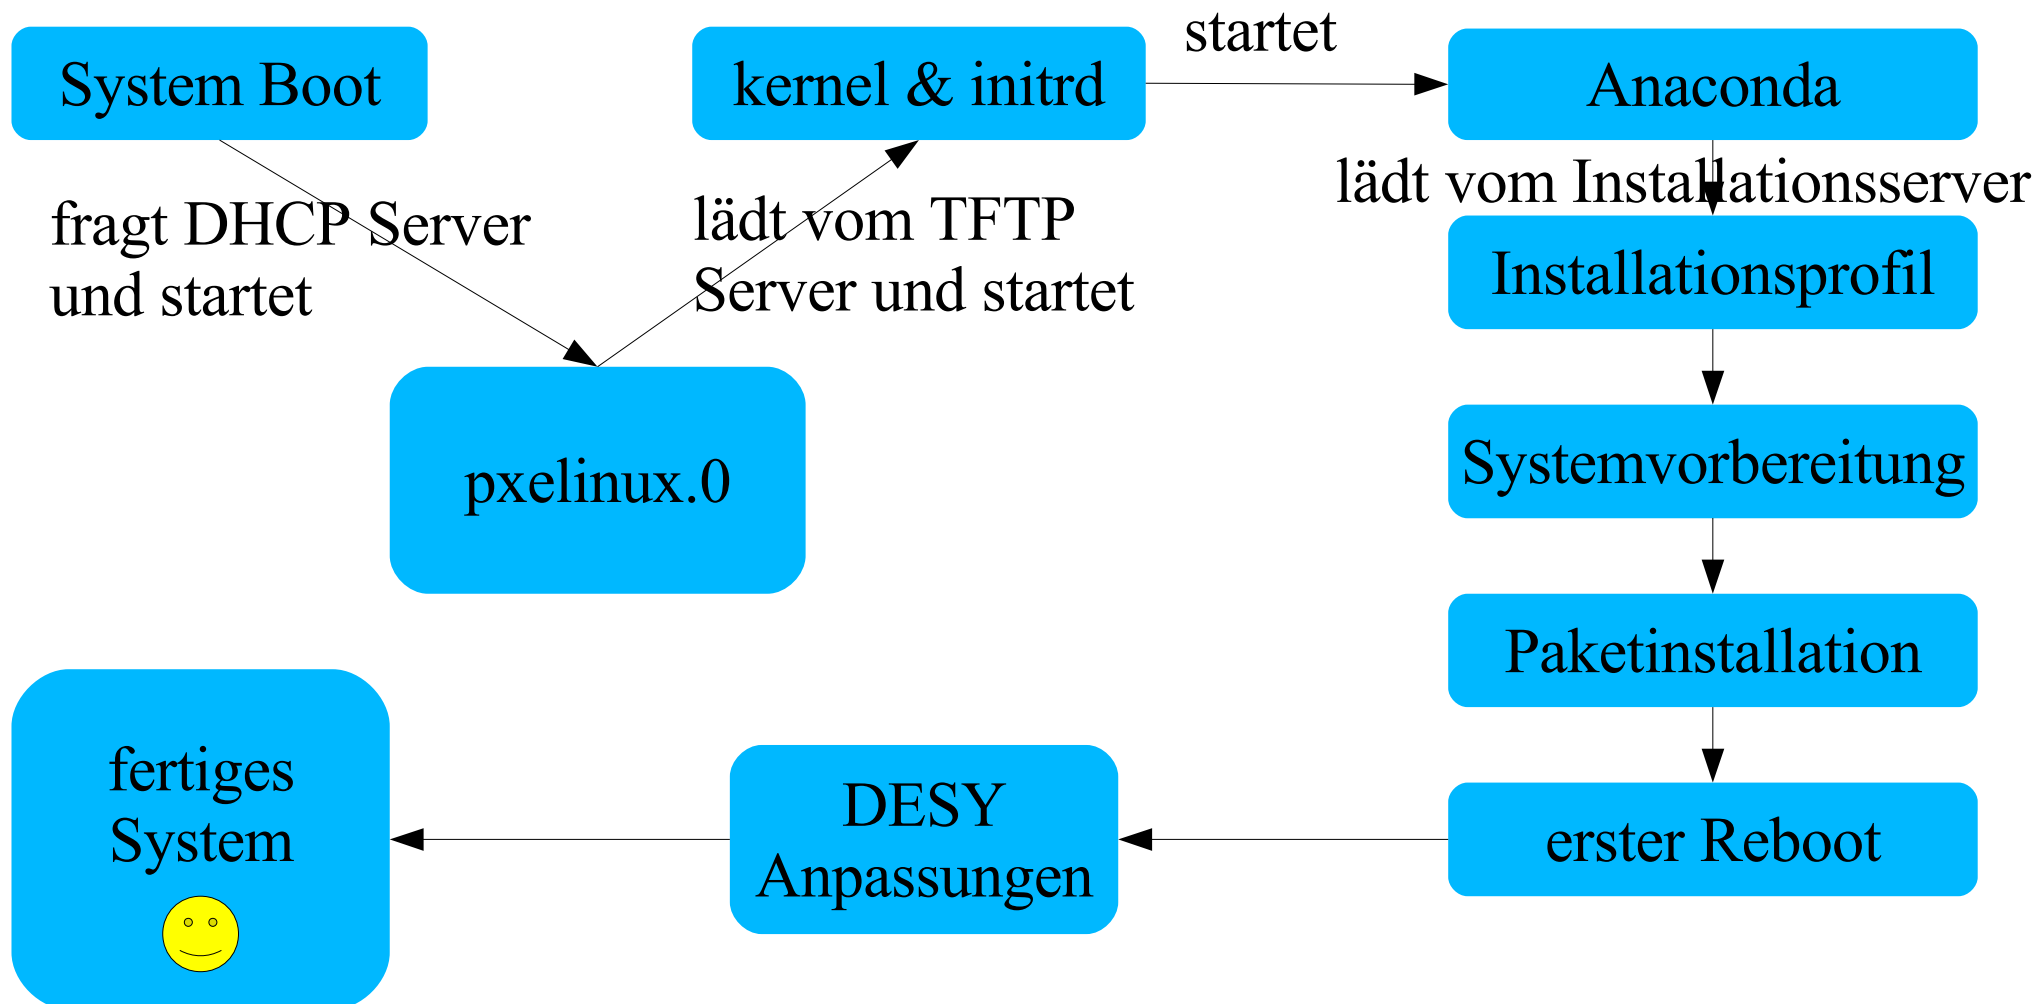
System Boot

fragt DHCP Server und startet

pxelinux.0

lädt vom TFTP Server und startet

kernel & initrd

startet

Anaconda

lädt vom Installationsserver

Installationsprofil

Systemvorbereitung

Paketinstallation

erster Reboot

DESY Anpassungen

fertiges System